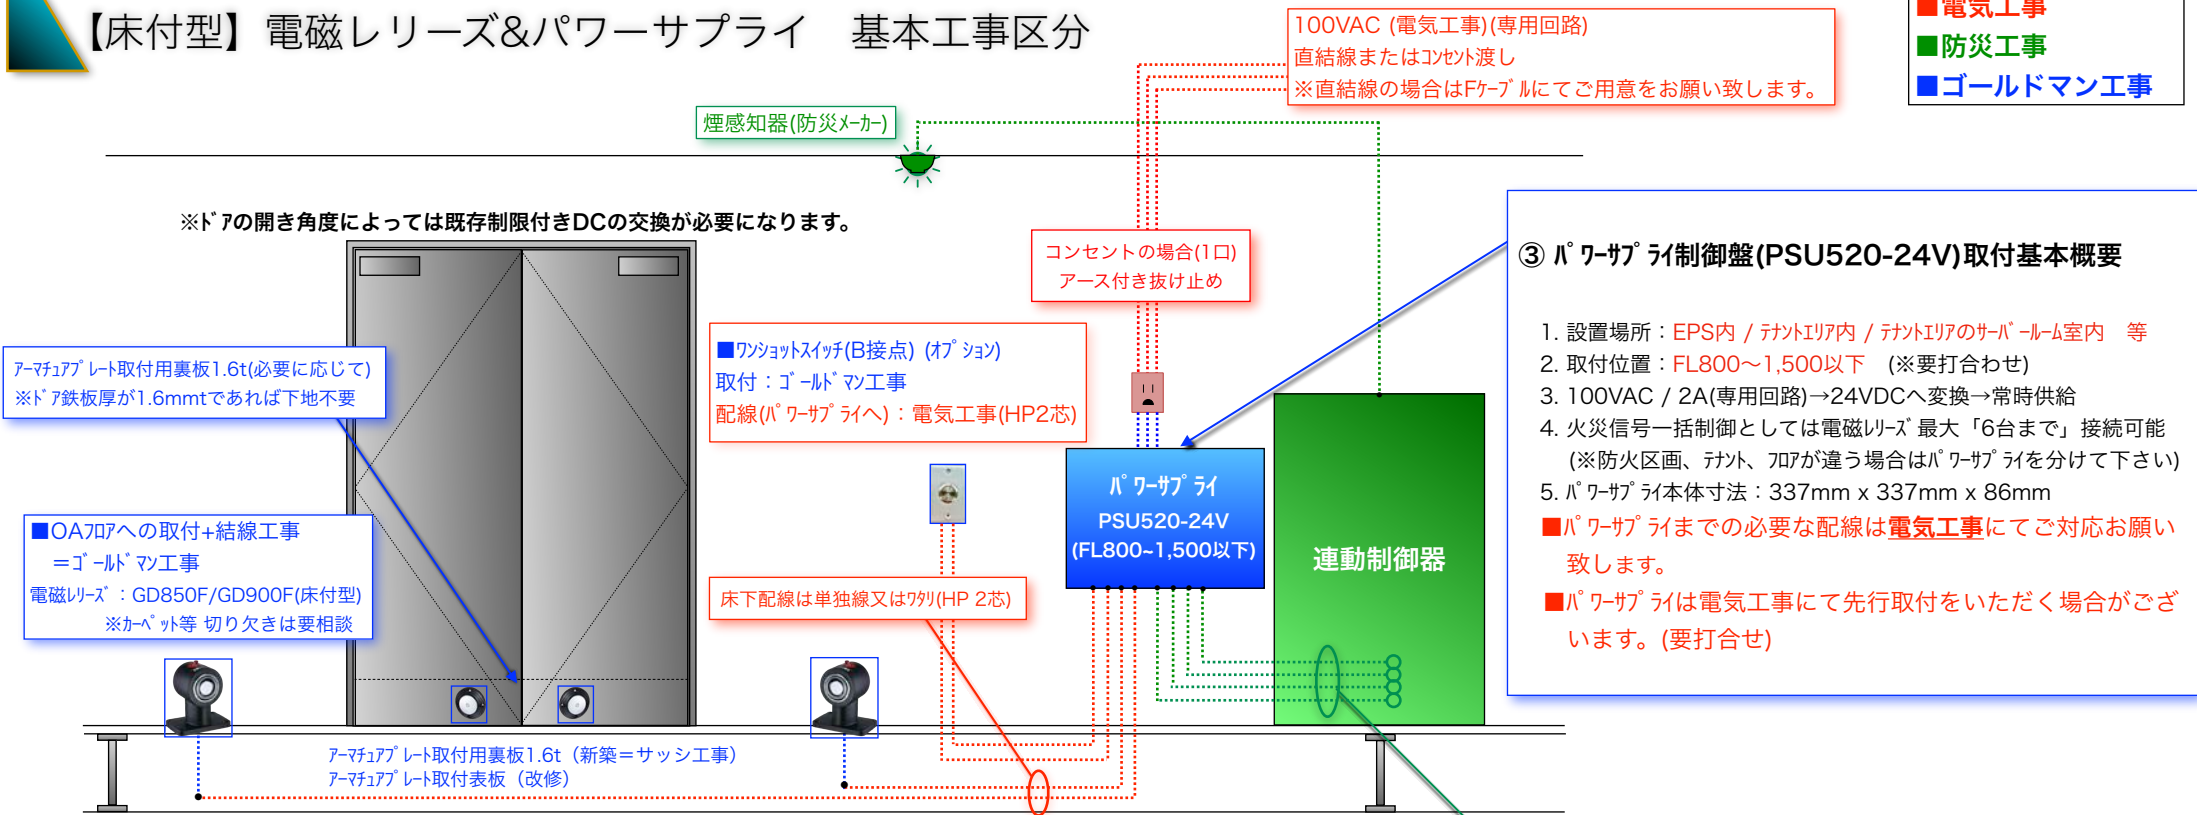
【床付型】電磁レリーズ&パワーサプライ　基本工事区分

100VAC (電気工事)(専用回路)
直結線またはコンセント渡し
※直結線の場合はFケーブルにてご用意をお願い致します。

■電気工事
■防災工事
■ゴールドマン工事

煙感知器(防災メーカー)

※ドアの開き角度によっては既存制限付きDCの交換が必要になります。

コンセントの場合(1口)
アース付き抜け止め

アーマチュアプレート取付用裏板1.6t(必要に応じて)
※ドア鉄板厚が1.6mmtであれば下地不要

■ワンショットスイッチ(B接点) (オプション)
取付：ゴールドマン工事
配線(パワーサプライへ)：電気工事(HP2芯)

パワーサプライ
PSU520-24V
(FL800~1,500以下)

連動制御器

■OAフロアへの取付+結線工事
＝ゴールドマン工事
電磁レリーズ：GD850F/GD900F(床付型)
※カーペット等 切り欠きは要相談

床下配線は単独線又はワタリ(HP 2芯)

アーマチュアプレート取付用裏板1.6t（新築＝サッシ工事）
アーマチュアプレート取付表板（改修）

③ パワーサプライ制御盤(PSU520-24V)取付基本概要

1. 設置場所：EPS内 / テナントエリア内 / テナントエリアのサーバールーム室内　等
2. 取付位置：FL800～1,500以下　(※要打合わせ)
3. 100VAC / 2A(専用回路)→24VDCへ変換→常時供給
4. 火災信号一括制御としては電磁レリーズ 最大「6台まで」接続可能
(※防火区画、テナント、フロアが違う場合はパワーサプライを分けて下さい)
5. パワーサプライ本体寸法：337mm x 337mm x 86mm
■パワーサプライまでの必要な配線は電気工事にてご対応お願い致します。
■パワーサプライは電気工事にて先行取付をいただく場合がございます。(要打合せ)